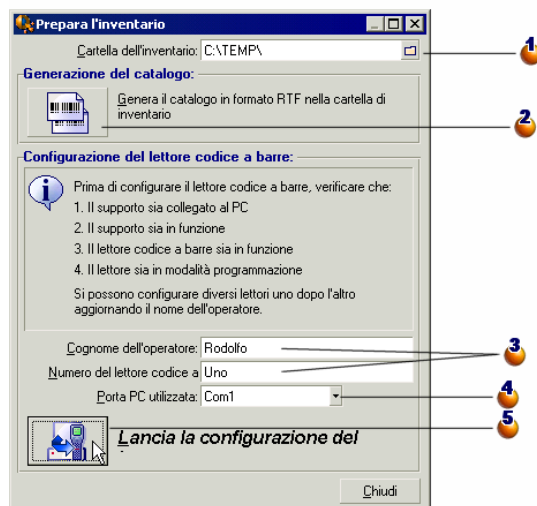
Prepara l'inventario

Cartella dell'inventario: C:\TEMP\

Generazione del catalogo:

Genera il catalogo in formato RTF nella cartella di inventario

Configurazione del lettore codice a barre:

Prima di configurare il lettore codice a barre, verificare che:
1. Il supporto sia collegato al PC
2. Il supporto sia in funzione
3. Il lettore codice a barre sia in funzione
4. Il lettore sia in modalità programmazione

Si possono configurare diversi lettori uno dopo l'altro aggiornando il nome dell'operatore.

Cognome dell'operatore: Rodolfo
Numero del lettore codice a Uno
Porta PC utilizzata: Com1

Lancia la configurazione del

Chiudi

1
2
3
4
5